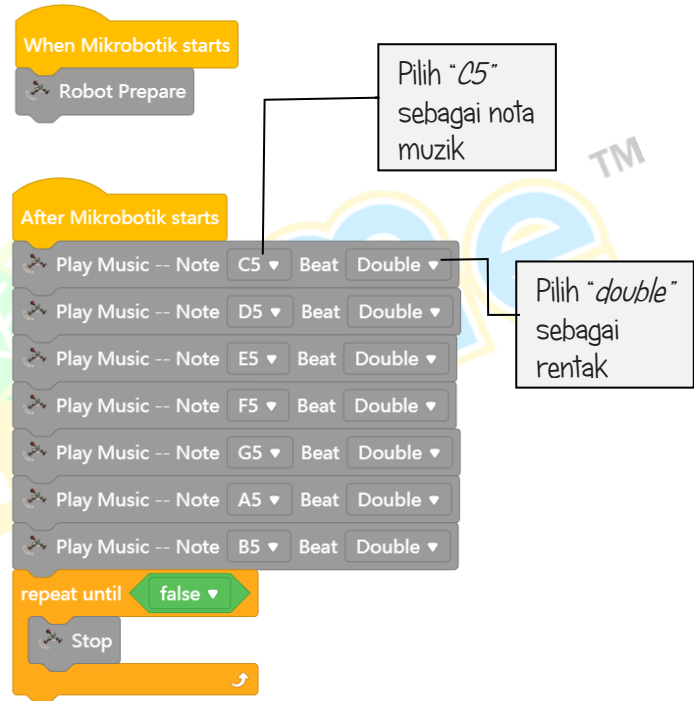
When Mikrobotik starts

Robot Prepare

Pilih "C5" sebagai nota muzik

TM

After Mikrobotik starts

Play Music -- Note C5 ▾ Beat Double ▾

Pilih "double" sebagai rentak

Play Music -- Note D5 ▾ Beat Double ▾

Play Music -- Note E5 ▾ Beat Double ▾

Play Music -- Note F5 ▾ Beat Double ▾

Play Music -- Note G5 ▾ Beat Double ▾

Play Music -- Note A5 ▾ Beat Double ▾

Play Music -- Note B5 ▾ Beat Double ▾

repeat until false ▾

Stop